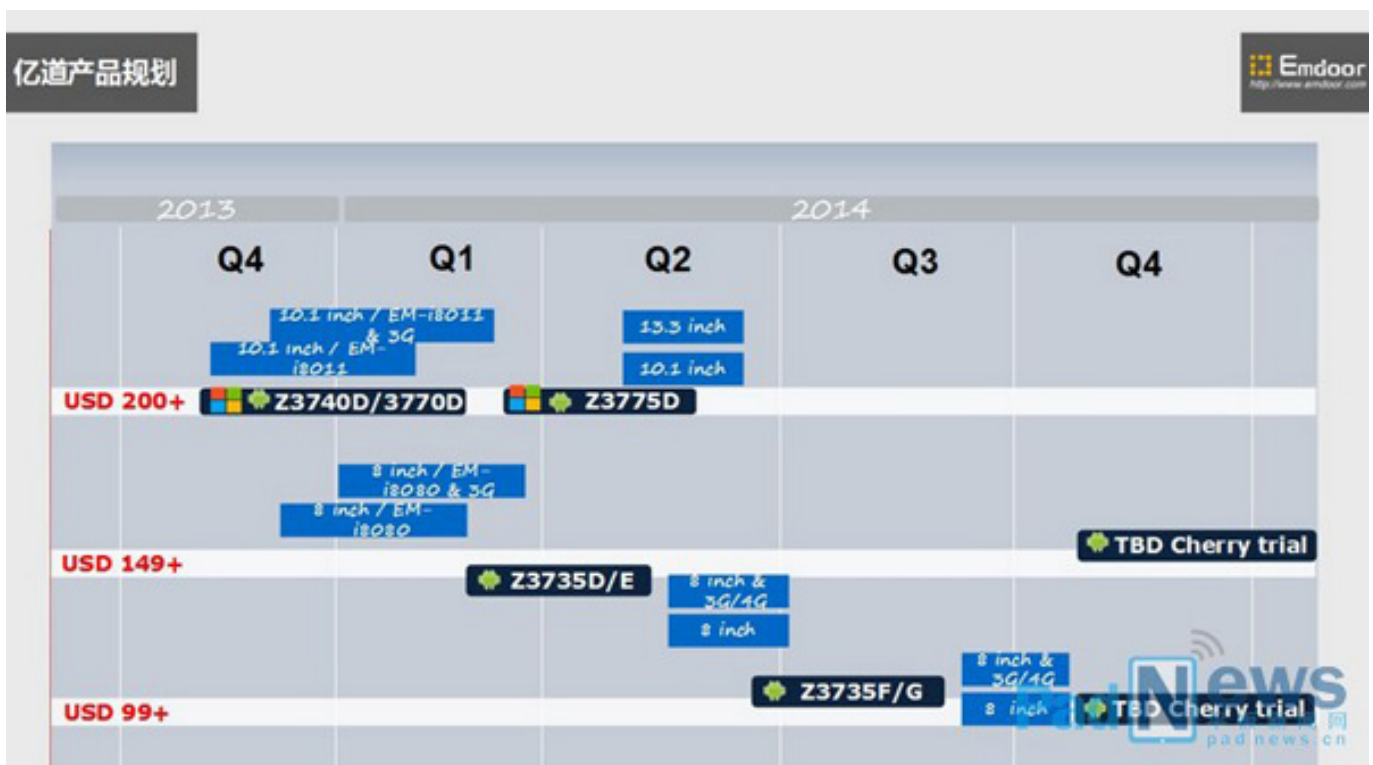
亿道产品规划

Emdoor
http://www.emdoor.com

2013

2014

Q4

Q1

Q2

Q3

Q4

10.1 inch / EM-i8011 & 3G

10.1 inch / EM-i8011

13.3 inch

10.1 inch

USD 200+

Z3740D/3770D

Z3775D

8 inch / EM-i8080 & 3G

8 inch / EM-i8080

TBD Cherry trial

USD 149+

Z3735D/E

8 inch & 3G/4G

8 inch

8 inch & 3G/4G

Z3735F/G

USD 99+

8 inch

TBD Cherry trial

PadNews
pad news .cn